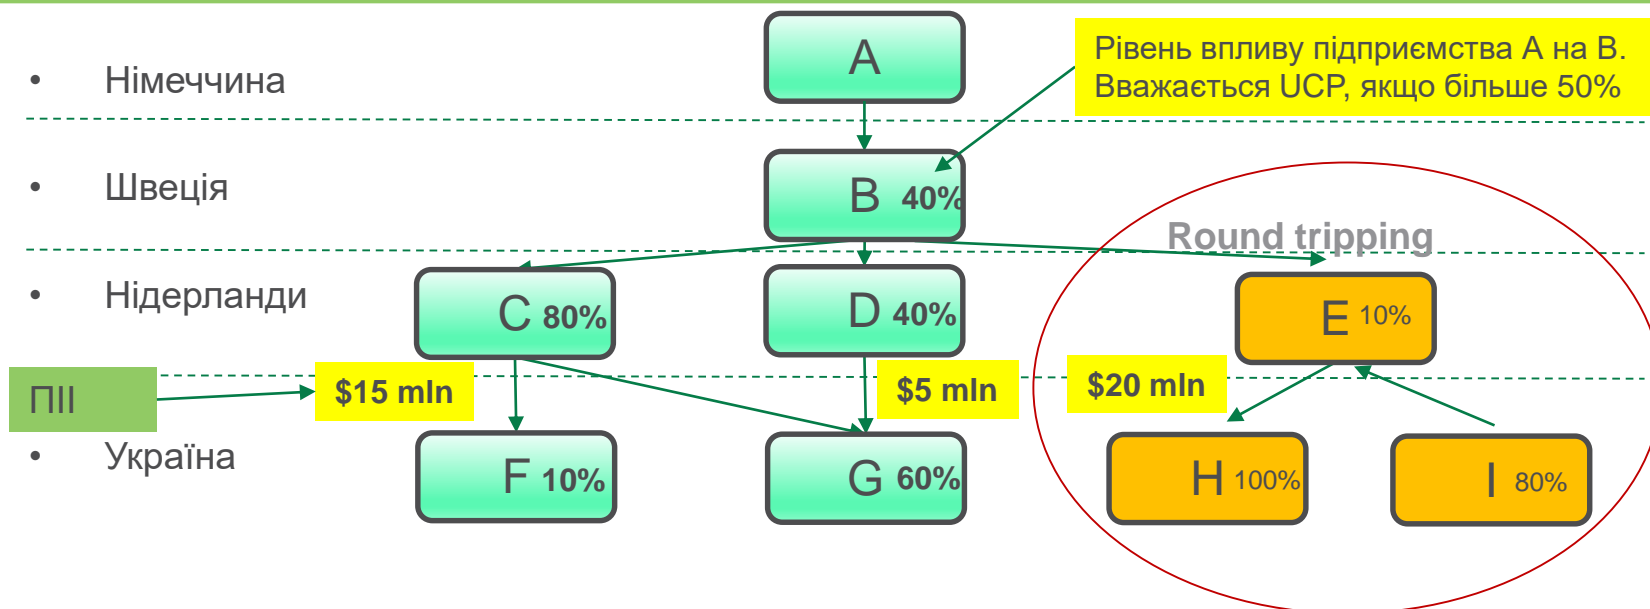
• Німеччина

• Швеція

• Нідерланди

ПІІ

• Україна

A

Рівень впливу підприємства A на B. Вважається UCP, якщо більше 50%

B 40%

Round tripping

C 80%

D 40%

E 10%

$15 mln

$5 mln

$20 mln

F 10%

G 60%

H 100%

I 80%